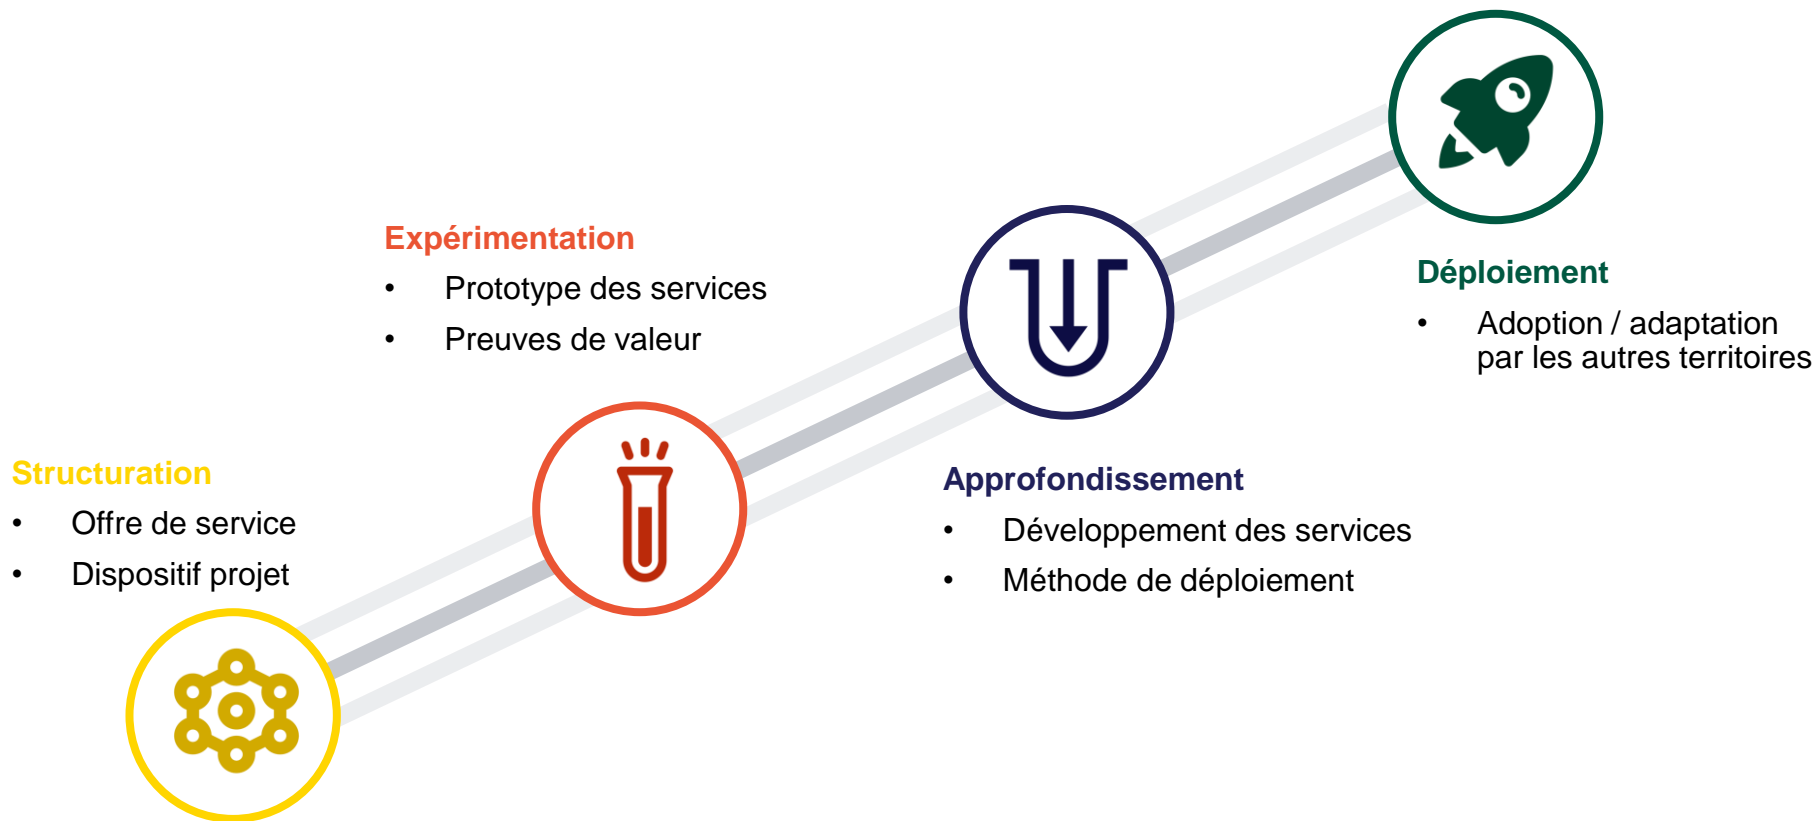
Structuration
• Offre de service
• Dispositif projet

Expérimentation
• Prototype des services
• Preuves de valeur

Approfondissement
• Développement des services
• Méthode de déploiement

Déploiement
• Adoption / adaptation par les autres territoires